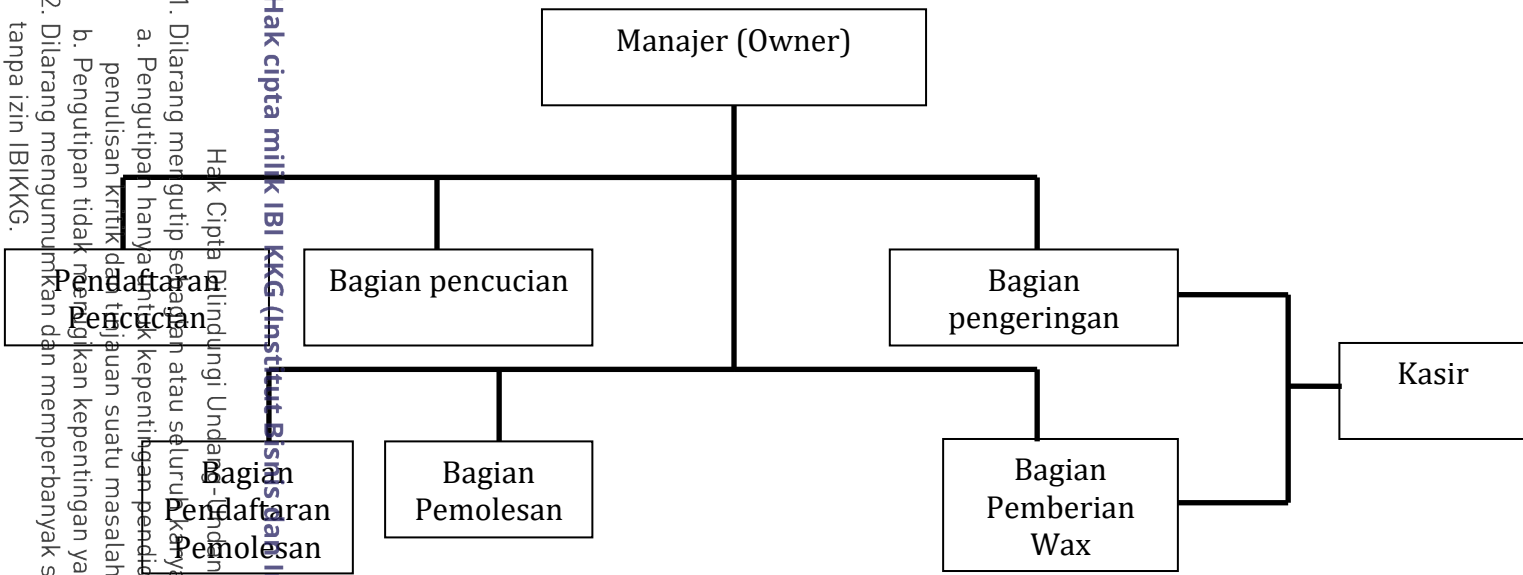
Hak cipta milik IBI KKG (Institut Bisnis dan I

Hak Cipta Dilindungi Undang-Undang

1. Dilarang mengutip sebagian atau seluruh karya
a. Pengutipan hanya untuk kepentingan pendid penulisan kritik dan tinjauan suatu masalah
b. Pengutipan tidak merugikan kepentingan ya
2. Dilarang mengumumkan dan memperbanyak s tanpa izin IBIKKG.

Manajer (Owner)

Pendaftaran Pencucian

Bagian pencucian

Bagian pengeringan

Kasir

Bagian Pendaftaran Pemolesan

Bagian Pemolesan

Bagian Pemberian Wax